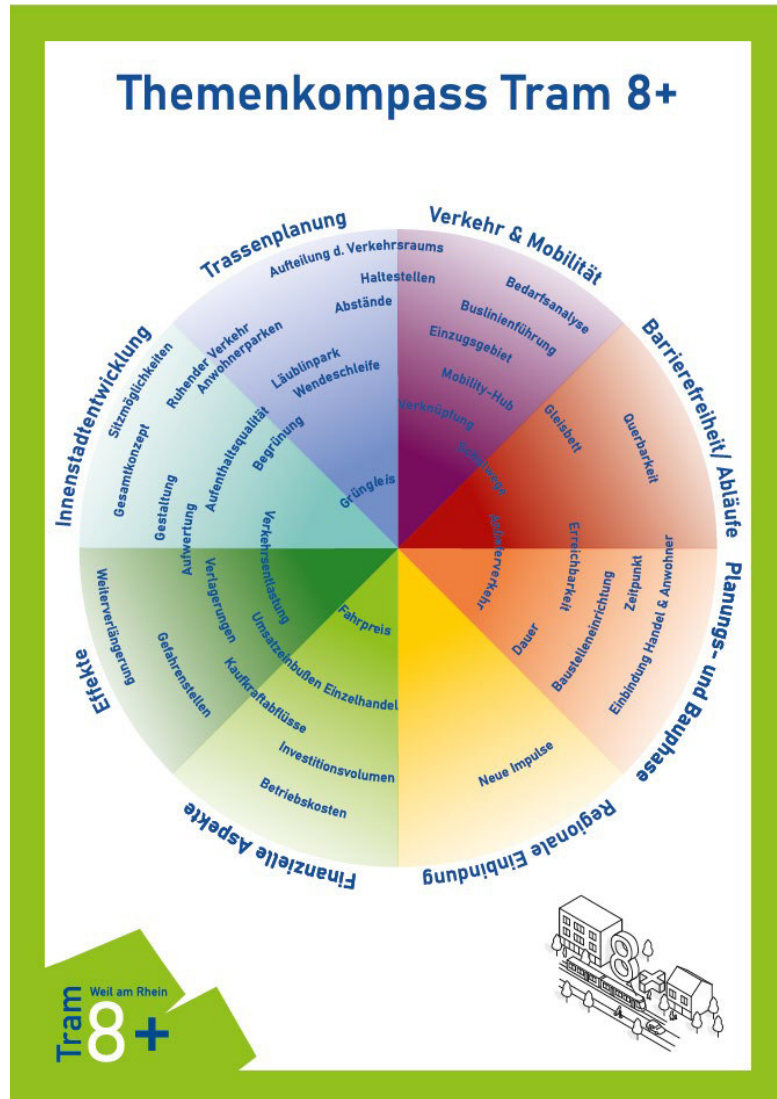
Themenkompass Tram 8+

Trassenplanung
Aufteilung d. Verkehrsraums
Haltestellen
Abstände
Läublinpark
Wendeschleife
Ruhender Verkehr
Anwohnerparken
Begrünung
Grüngleis

Verkehr & Mobilität
Bedarfsanalyse
Buslinienführung
Einzugsgebiet
Mobility-Hub
Verknüpfung
Schulwege

Barrierefreiheit/ Abläufe
Gleisbett
Querbarkeit
Radverkehr

Planungs- und Bauphase
Erreichbarkeit
Baustelleneinrichtung
Zeitpunkt
Einbindung Handel & Anwohner
Dauer

Regionale Einbindung
Neue Impulse

Finanzielle Aspekte
Fahrpreis
Umsatzeinbußen Einzelhandel
Kaufkraftabflüsse
Investitionsvolumen
Betriebskosten

Effekte
Weiterverlängerung
Gefahrenstellen
Verlagerungen
Verkehrsentlastung

Innenstadtentwicklung
Sitzmöglichkeiten
Gesamtkonzept
Gestaltung
Aufwertung
Aufenthaltsqualität

Tram 8+
Weil am Rhein